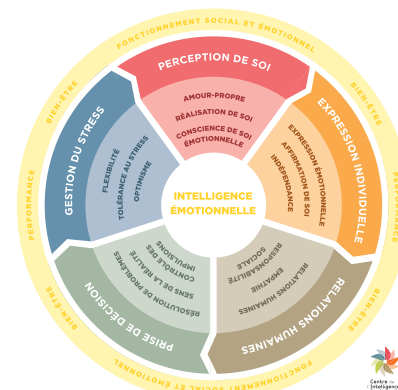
FONCTIONNEMENT SOCIAL ET ÉMOTIONNEL
BIEN-ÊTRE
PERFORMANCE
BIEN-ÊTRE
PERFORMANCE
BIEN-ÊTRE
BIEN-ÊTRE
FONCTIONNEMENT SOCIAL ET ÉMOTIONNEL

PERCEPTION DE SOI
AMOUR-PROPRE
RÉALISATION DE SOI
CONSCIENCE DE SOI ÉMOTIONNELLE

EXPRESSION INDIVIDUELLE
EXPRESSION ÉMOTIONNELLE
AFFIRMATION DE SOI
INDÉPENDANCE

RELATIONS HUMAINES
RELATIONS HUMAINES
EMPATHIE
RESPONSABILITÉ SOCIALE

PRISE DE DÉCISION
RÉSOLUTION DE PROBLÈMES
SENS DE LA RÉALITÉ
CONTRÔLE DES IMPULSIONS

GESTION DU STRESS
FLEXIBILITÉ
TOLÉRANCE AU STRESS
OPTIMISME

INTELLIGENCE ÉMOTIONNELLE

Centre de l'intelligence